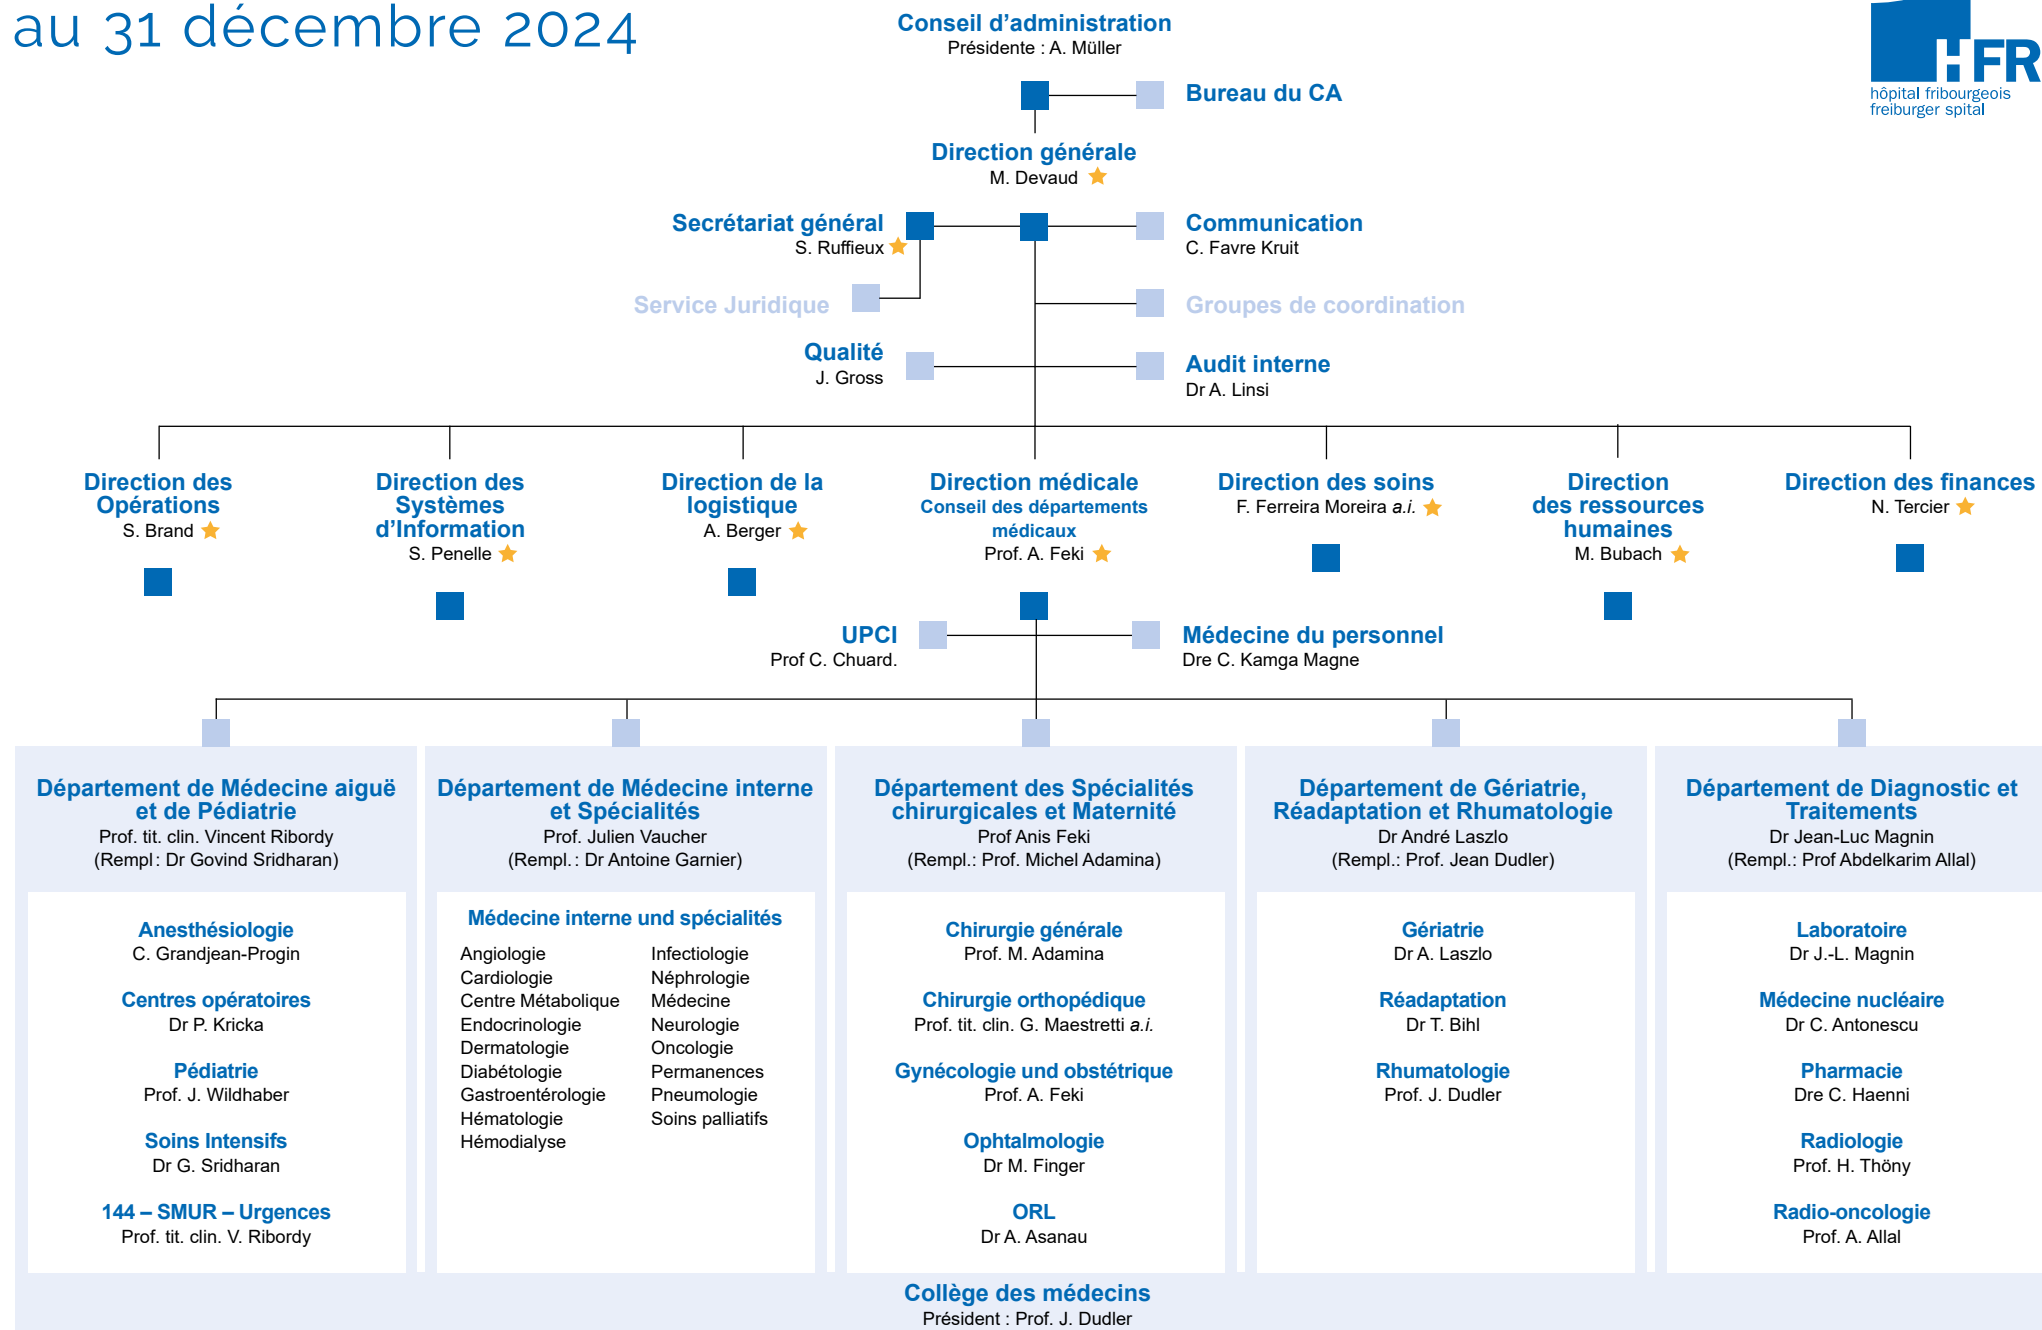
au 31 décembre 2024

Conseil d'administration
Présidente : A. Müller

HFR
hôpital fribourgeois
freiburger spital

Bureau du CA

Direction générale
M. Devaud

Secrétariat général
S. Ruffieux

Communication
C. Favre Kruit

Service Juridique

Groupes de coordination

Qualité
J. Gross

Audit interne
Dr A. Linsi

Direction des Opérations
S. Brand

Direction des Systèmes d'Information
S. Penelle

Direction de la logistique
A. Berger

Direction médicale
Conseil des départements médicaux
Prof. A. Feki

Direction des soins
F. Ferreira Moreira a.i.

Direction des ressources humaines
M. Bubach

Direction des finances
N. Tercier

UPCI
Prof C. Chuard.

Médecine du personnel
Dre C. Kamga Magne

Département de Médecine aiguë et de Pédiatrie
Prof. tit. clin. Vincent Ribordy
(Rempl: Dr Govind Sridharan)

Anesthésiologie
C. Grandjean-Progin

Centres opératoires
Dr P. Kricka

Pédiatrie
Prof. J. Wildhaber

Soins Intensifs
Dr G. Sridharan

144 – SMUR – Urgences
Prof. tit. clin. V. Ribordy

Département de Médecine interne et Spécialités
Prof. Julien Vaucher
(Rempl.: Dr Antoine Garnier)

Médecine interne und spécialités

Angiologie
Cardiologie
Centre Métabolique
Endocrinologie
Dermatologie
Diabétologie
Gastroentérologie
Hématologie
Hémodialyse

Infectiologie
Néphrologie
Médecine
Neurologie
Oncologie
Permanences
Pneumologie
Soins palliatifs

Département des Spécialités chirurgicales et Maternité
Prof Anis Feki
(Rempl.: Prof. Michel Adamina)

Chirurgie générale
Prof. M. Adamina

Chirurgie orthopédique
Prof. tit. clin. G. Maestretti a.i.

Gynécologie und obstétrique
Prof. A. Feki

Ophtalmologie
Dr M. Finger

ORL
Dr A. Asanau

Département de Gériatrie, Réadaptation et Rhumatologie
Dr André Laszlo
(Rempl.: Prof. Jean Dudler)

Gériatrie
Dr A. Laszlo

Réadaptation
Dr T. Bihl

Rhumatologie
Prof. J. Dudler

Département de Diagnostic et Traitements
Dr Jean-Luc Magnin
(Rempl.: Prof Abdelkarim Allal)

Laboratoire
Dr J.-L. Magnin

Médecine nucléaire
Dr C. Antonescu

Pharmacie
Dre C. Haenni

Radiologie
Prof. H. Thöny

Radio-oncologie
Prof. A. Allal

Collège des médecins
Président : Prof. J. Dudler